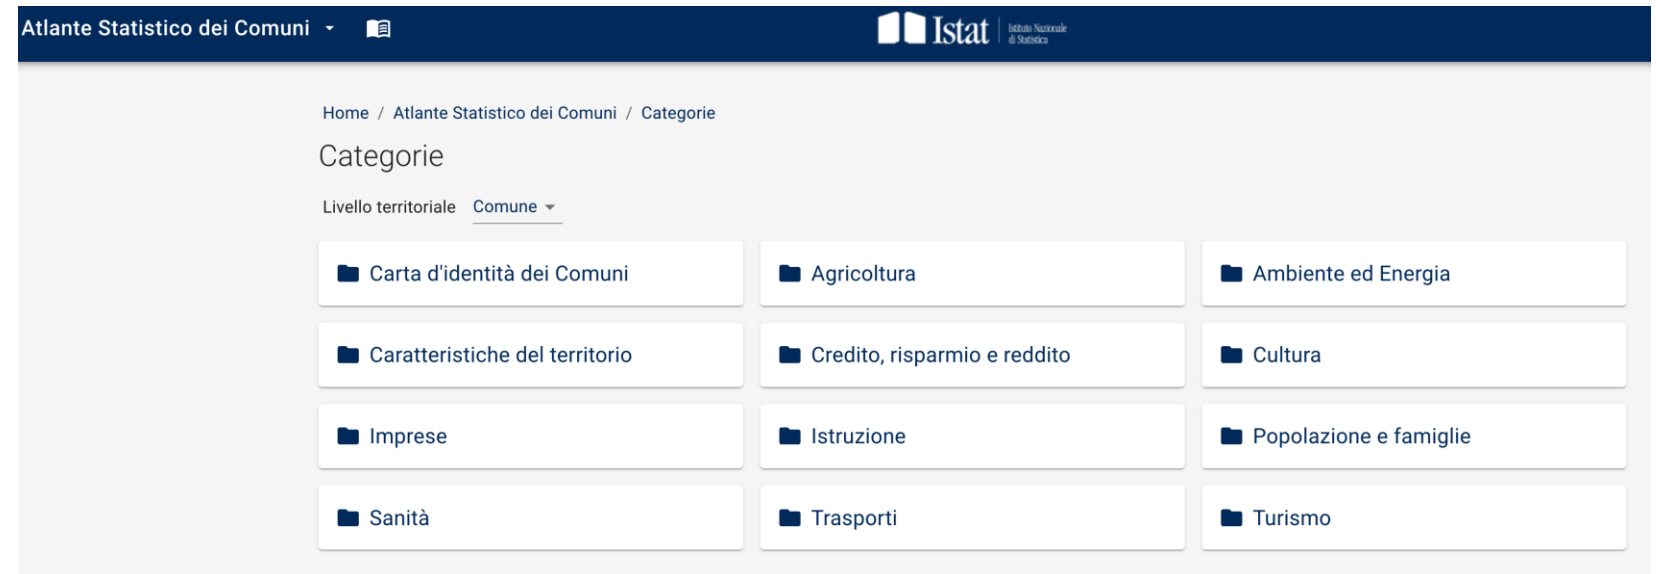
Atlante Statistico dei Comuni

Istat Istituto Nazionale di Statistica

Home / Atlante Statistico dei Comuni / Categorie

Categorie

Livello territoriale Comune

Carta d'identità dei Comuni

Agricoltura

Ambiente ed Energia

Caratteristiche del territorio

Credito, risparmio e reddito

Cultura

Imprese

Istruzione

Popolazione e famiglie

Sanità

Trasporti

Turismo